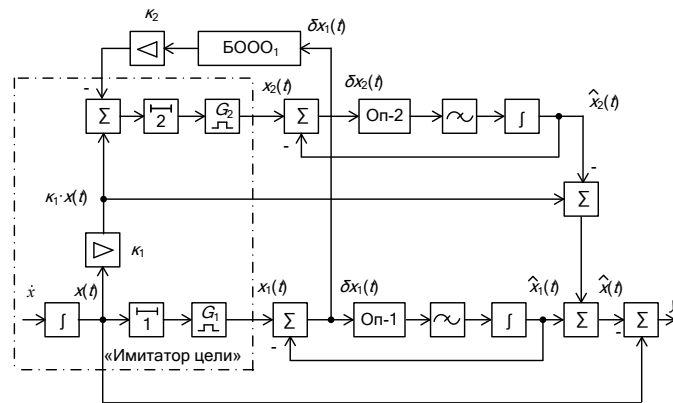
$\kappa_2$

БООО$_1$

$\delta x_1(t)$

-

$\Sigma$

2

$G_2$

$x_2(t)$

$\Sigma$

$\delta x_2(t)$

Оп-2

$\int$

$\hat{x}_2(t)$

-

-

$\kappa_1 \cdot x(t)$

$\Sigma$

$\kappa_1$

$\dot{x}$

$x(t)$

$\int$

1

$G_1$

$x_1(t)$

$\Sigma$

$\delta x_1(t)$

Оп-1

$\int$

$\hat{x}_1(t)$

$\Sigma$

$\hat{x}(t)$

-

$\Sigma$

-

«Имитатор цели»